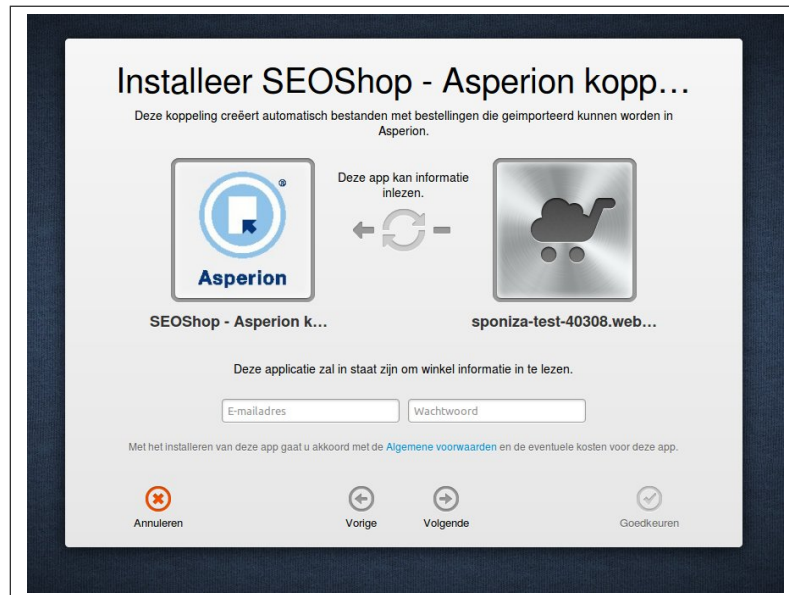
Installeer SEOShop - Asperion kopp…

Deze koppeling creëert automatisch bestanden met bestellingen die geimporteerd kunnen worden in Asperion.

Asperion

Deze app kan informatie inlezen.

SEOShop - Asperion k…

sponiza-test-40308.web…

Deze applicatie zal in staat zijn om winkel informatie in te lezen.

E-mailadres

Wachtwoord

Met het installeren van deze app gaat u akkoord met de Algemene voorwaarden en de eventuele kosten voor deze app.

Annuleren

Vorige

Volgende

Goedkeuren